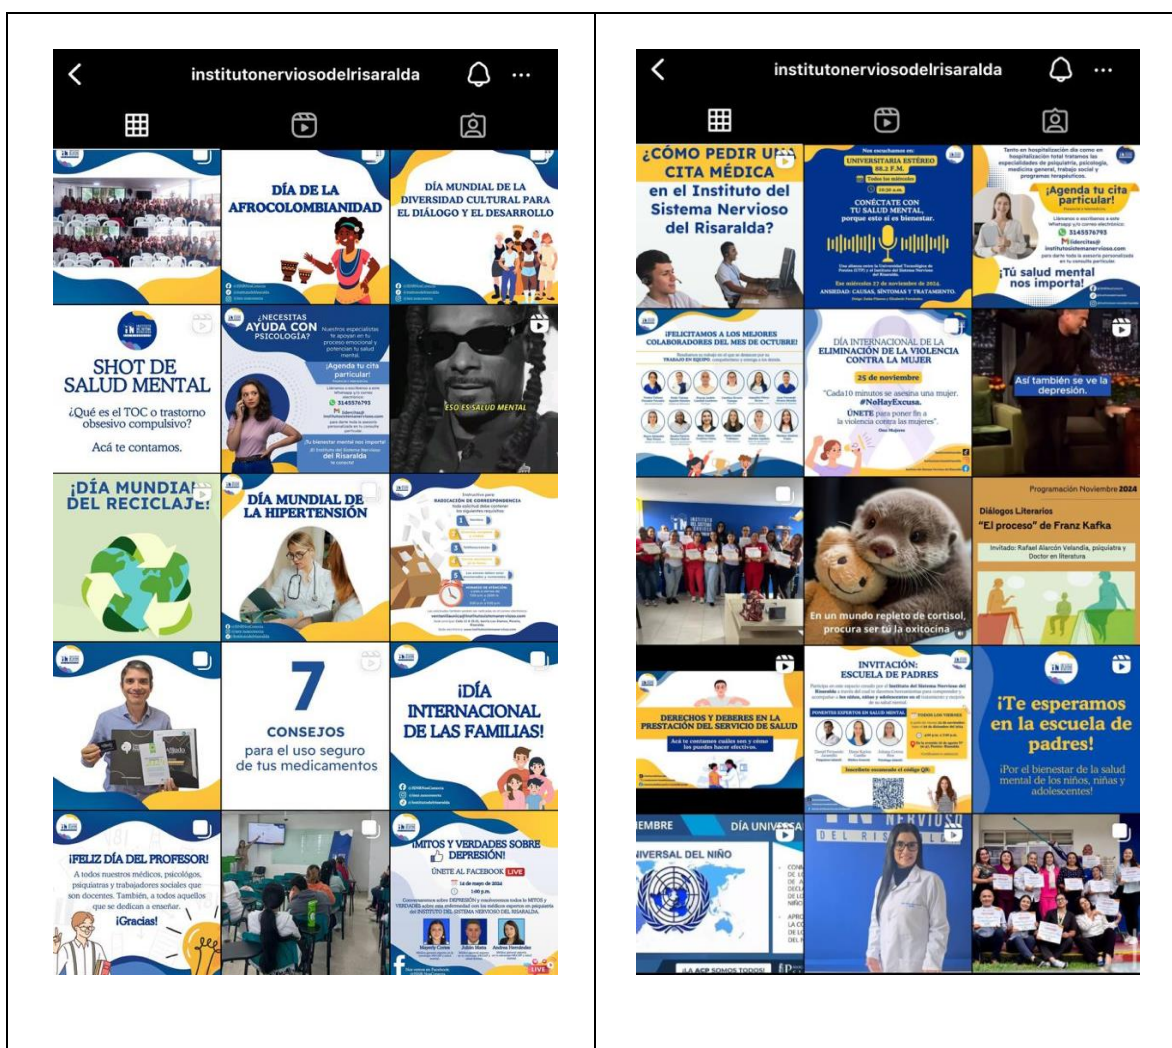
institutonerviosodelrisaralda

DÍA DE LA AFROCOLOMBIANIDAD

DÍA MUNDIAL DE LA DIVERSIDAD CULTURAL PARA EL DIÁLOGO Y EL DESARROLLO

SHOT DE SALUD MENTAL
¿Qué es el TOC o trastorno obsesivo compulsivo?
Acá te contamos.

¿NECESITAS AYUDA CON PSICOLOGÍA?
Nuestros especialistas te apoyan en tu proceso emocional y potencian tu salud mental.
¡Agenda tu cita particular!
3145576793
¡Tu bienestar mental nos importa!

ESO ES SALUD MENTAL

¡DÍA MUNDIAL DEL RECICLAJE!

DÍA MUNDIAL DE LA HIPERTENSIÓN

RADICACIÓN DE CORRESPONDENCIA

7
CONSEJOS
para el uso seguro de tus medicamentos

¡DÍA INTERNACIONAL DE LAS FAMILIAS!

¡FELIZ DÍA DEL PROFESOR!
A todos nuestros médicos, psicólogos, psiquiatras y trabajadores sociales que son docentes. También, a todos aquellos que se dedican a enseñar.
¡Gracias!

MITOS Y VERDADES SOBRE DEPRESIÓN!
ÚNETE AL FACEBOOK LIVE
14 de mayo de 2024
1:40 p.m.

institutonerviosodelrisaralda

¿CÓMO PEDIR UNA CITA MÉDICA en el Instituto del Sistema Nervioso del Risaralda?

Nos escuchamos en:
UNIVERSITARIA ESTÉREO 88.2 F.M.
CONÉCTATE CON TU SALUD MENTAL, porque esto sí es bienestar.
ANSIEDAD: CAUSAS, SÍNTOMAS Y TRATAMIENTO.

¡Agenda tu cita particular!
3145576793
¡Tú salud mental nos importa!

¡FELICITAMOS A LOS MEJORES COLABORADORES DEL MES DE OCTUBRE!

DÍA INTERNACIONAL DE LA ELIMINACIÓN DE LA VIOLENCIA CONTRA LA MUJER
25 de noviembre
"Cada10 minutos se asesina una mujer. #NoHayExcusa.
ÚNETE para poner fin a la violencia contra las mujeres".

Así también se ve la depresión.

En un mundo repleto de cortisol, procura ser tu la oxitocina

Programación Noviembre 2024
Diálogos Literarios
"El proceso" de Franz Kafka
Invitado: Rafael Alarcón Velandia, psiquiatra y Doctor en literatura

DERECHOS Y DEBERES EN LA PRESTACIÓN DEL SERVICIO DE SALUD
Acá te contamos cuáles son y cómo los puedes hacer efectivos.

INVITACIÓN: ESCUELA DE PADRES

¡Te esperamos en la escuela de padres!
¡Por el bienestar de la salud mental de los niños, niñas y adolescentes!

EMBRE DÍA UNIVERSAL DEL NIÑO

NERVIOSO